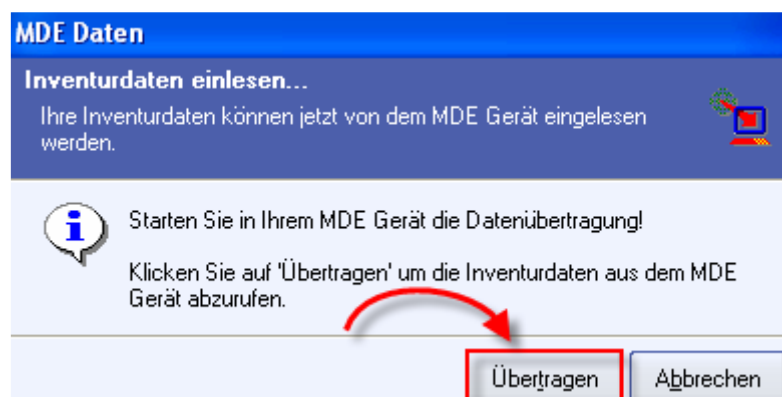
MDE Daten

Inventurdaten einlesen...
Ihre Inventurdaten können jetzt von dem MDE Gerät eingelesen werden.

Starten Sie in Ihrem MDE Gerät die Datenübertragung!

Klicken Sie auf 'Übertragen' um die Inventurdaten aus dem MDE Gerät abzurufen.

Übertragen

Abbrechen